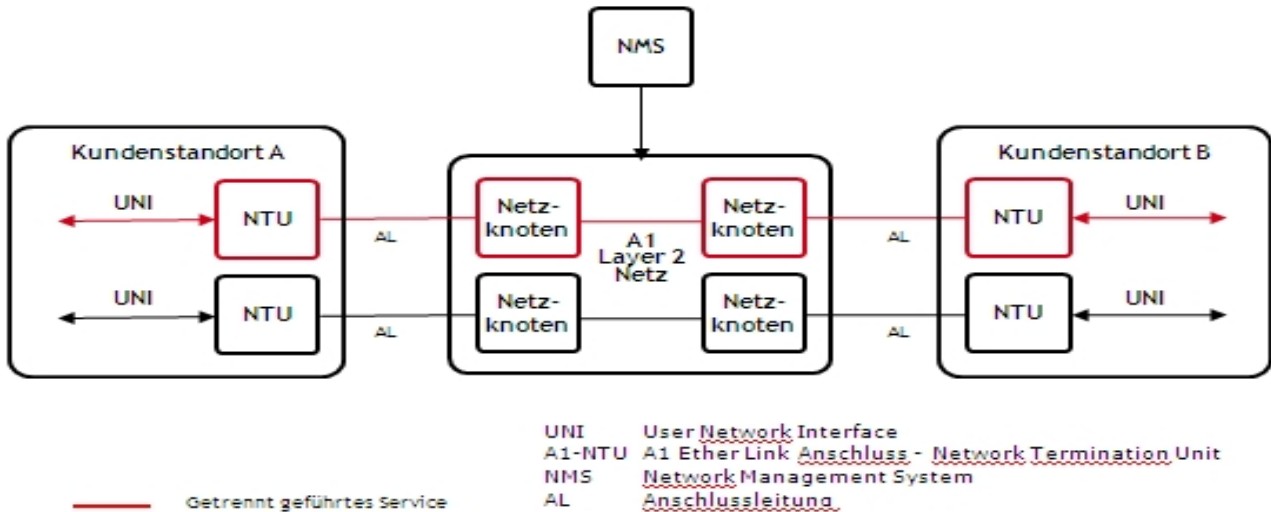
NMS

Kundenstandort A

UNI

NTU

AL

UNI

NTU

AL

Netz-knoten

Netz-knoten

A1 Layer 2 Netz

Netz-knoten

Netz-knoten

Kundenstandort B

AL

NTU

UNI

AL

NTU

UNI

UNI User Network Interface
A1-NTU A1 Ether Link Anschluss - Network Termination Unit
NMS Network Management System
AL Anschlussleitung

Getrennt geführtes Service